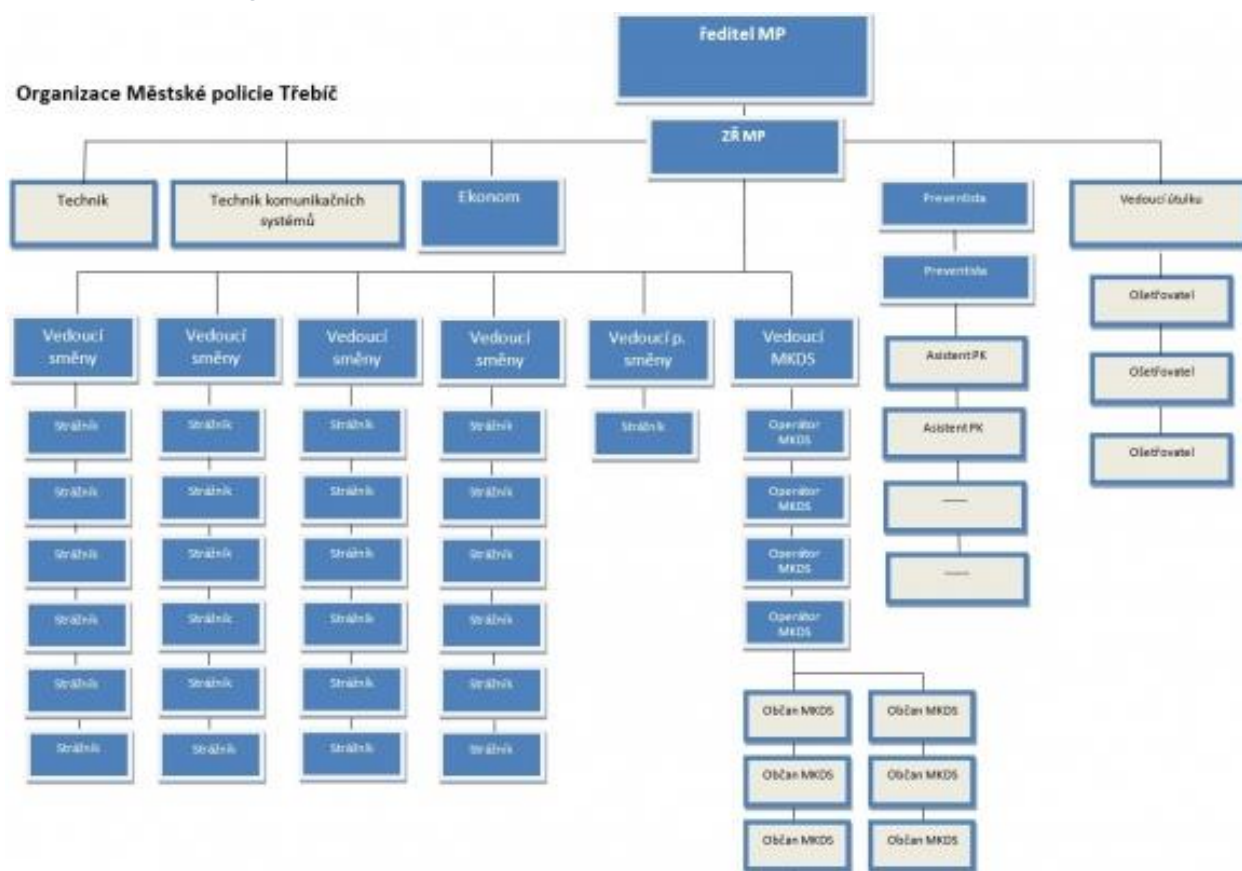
ředitel MP

Organizace Městské policie Třebíč

ZŘ MP

Technik

Technik komunikačních systémů

Ekonom

Preventista

Preventista

Asistent PK

Asistent PK

—

—

Vedoucí útulku

Ošetřovatel

Ošetřovatel

Ošetřovatel

Vedoucí směny

Strážník

Strážník

Strážník

Strážník

Strážník

Strážník

Vedoucí směny

Strážník

Strážník

Strážník

Strážník

Strážník

Strážník

Vedoucí směny

Strážník

Strážník

Strážník

Strážník

Strážník

Strážník

Vedoucí směny

Strážník

Strážník

Strážník

Strážník

Strážník

Strážník

Vedoucí p. směny

Strážník

Vedoucí MKDS

Operátor MKDS

Operátor MKDS

Operátor MKDS

Operátor MKDS

Občan MKDS

Občan MKDS

Občan MKDS

Občan MKDS

Občan MKDS

Občan MKDS